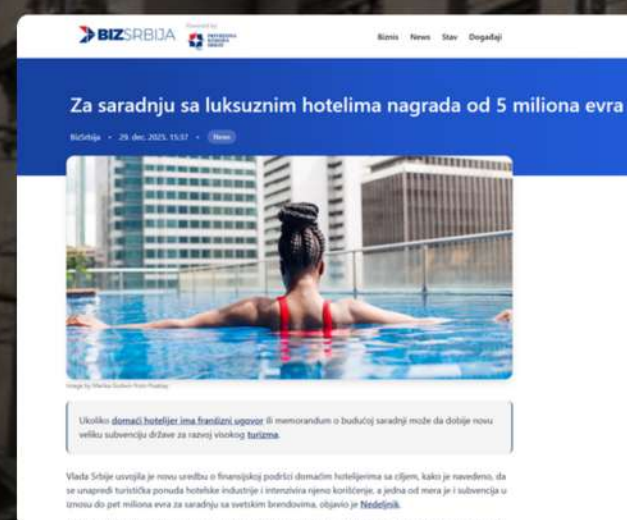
BIZSRBIJA Powered by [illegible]

Biznis News Stav Događaji

Za saradnju sa luksuznim hotelima nagrada od 5 miliona evra

BizSrbija • 29. dec. 2025. 15:37 • News

Image by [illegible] from Pixabay

Ukoliko domaći hotelijer ima franšizni ugovor ili memorandum o budućoj saradnji može da dobije novu veliku subvenciju države za razvoj visokog turizma.

Vlada Srbije usvojila je novu uredbu o finansijskoj podršci domaćim hotelijerima sa ciljem, kako je navedeno, da se unapredi turistička ponuda hotelske industrije i intenzivira njeno korišćenje, a jedna od mera je i subvencija u iznosu do pet miliona evra za saradnju sa svetskim brendovima, objavio je Nedeljnik.